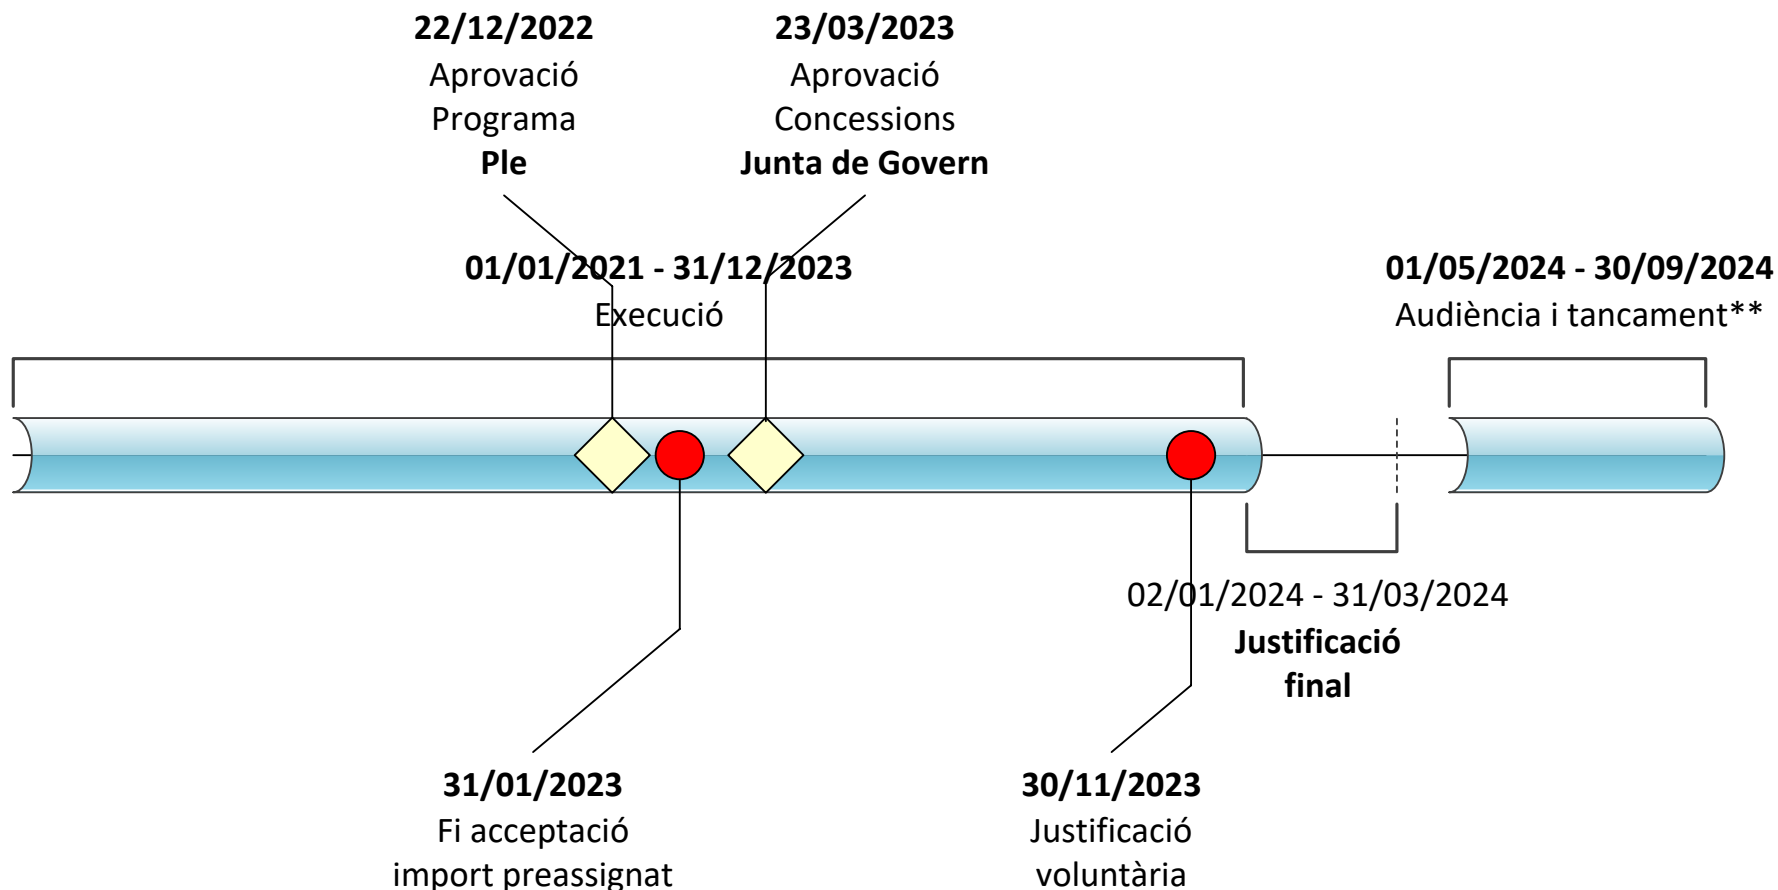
**22/12/2022**
Aprovació
Programa
**Ple**

**23/03/2023**
Aprovació
Concessions
**Junta de Govern**

**01/01/2021 - 31/12/2023**
Execució

**01/05/2024 - 30/09/2024**
Audiència i tancament**

02/01/2024 - 31/03/2024
**Justificació final**

**31/01/2023**
Fi acceptació
import preassignat

**30/11/2023**
Justificació
voluntària